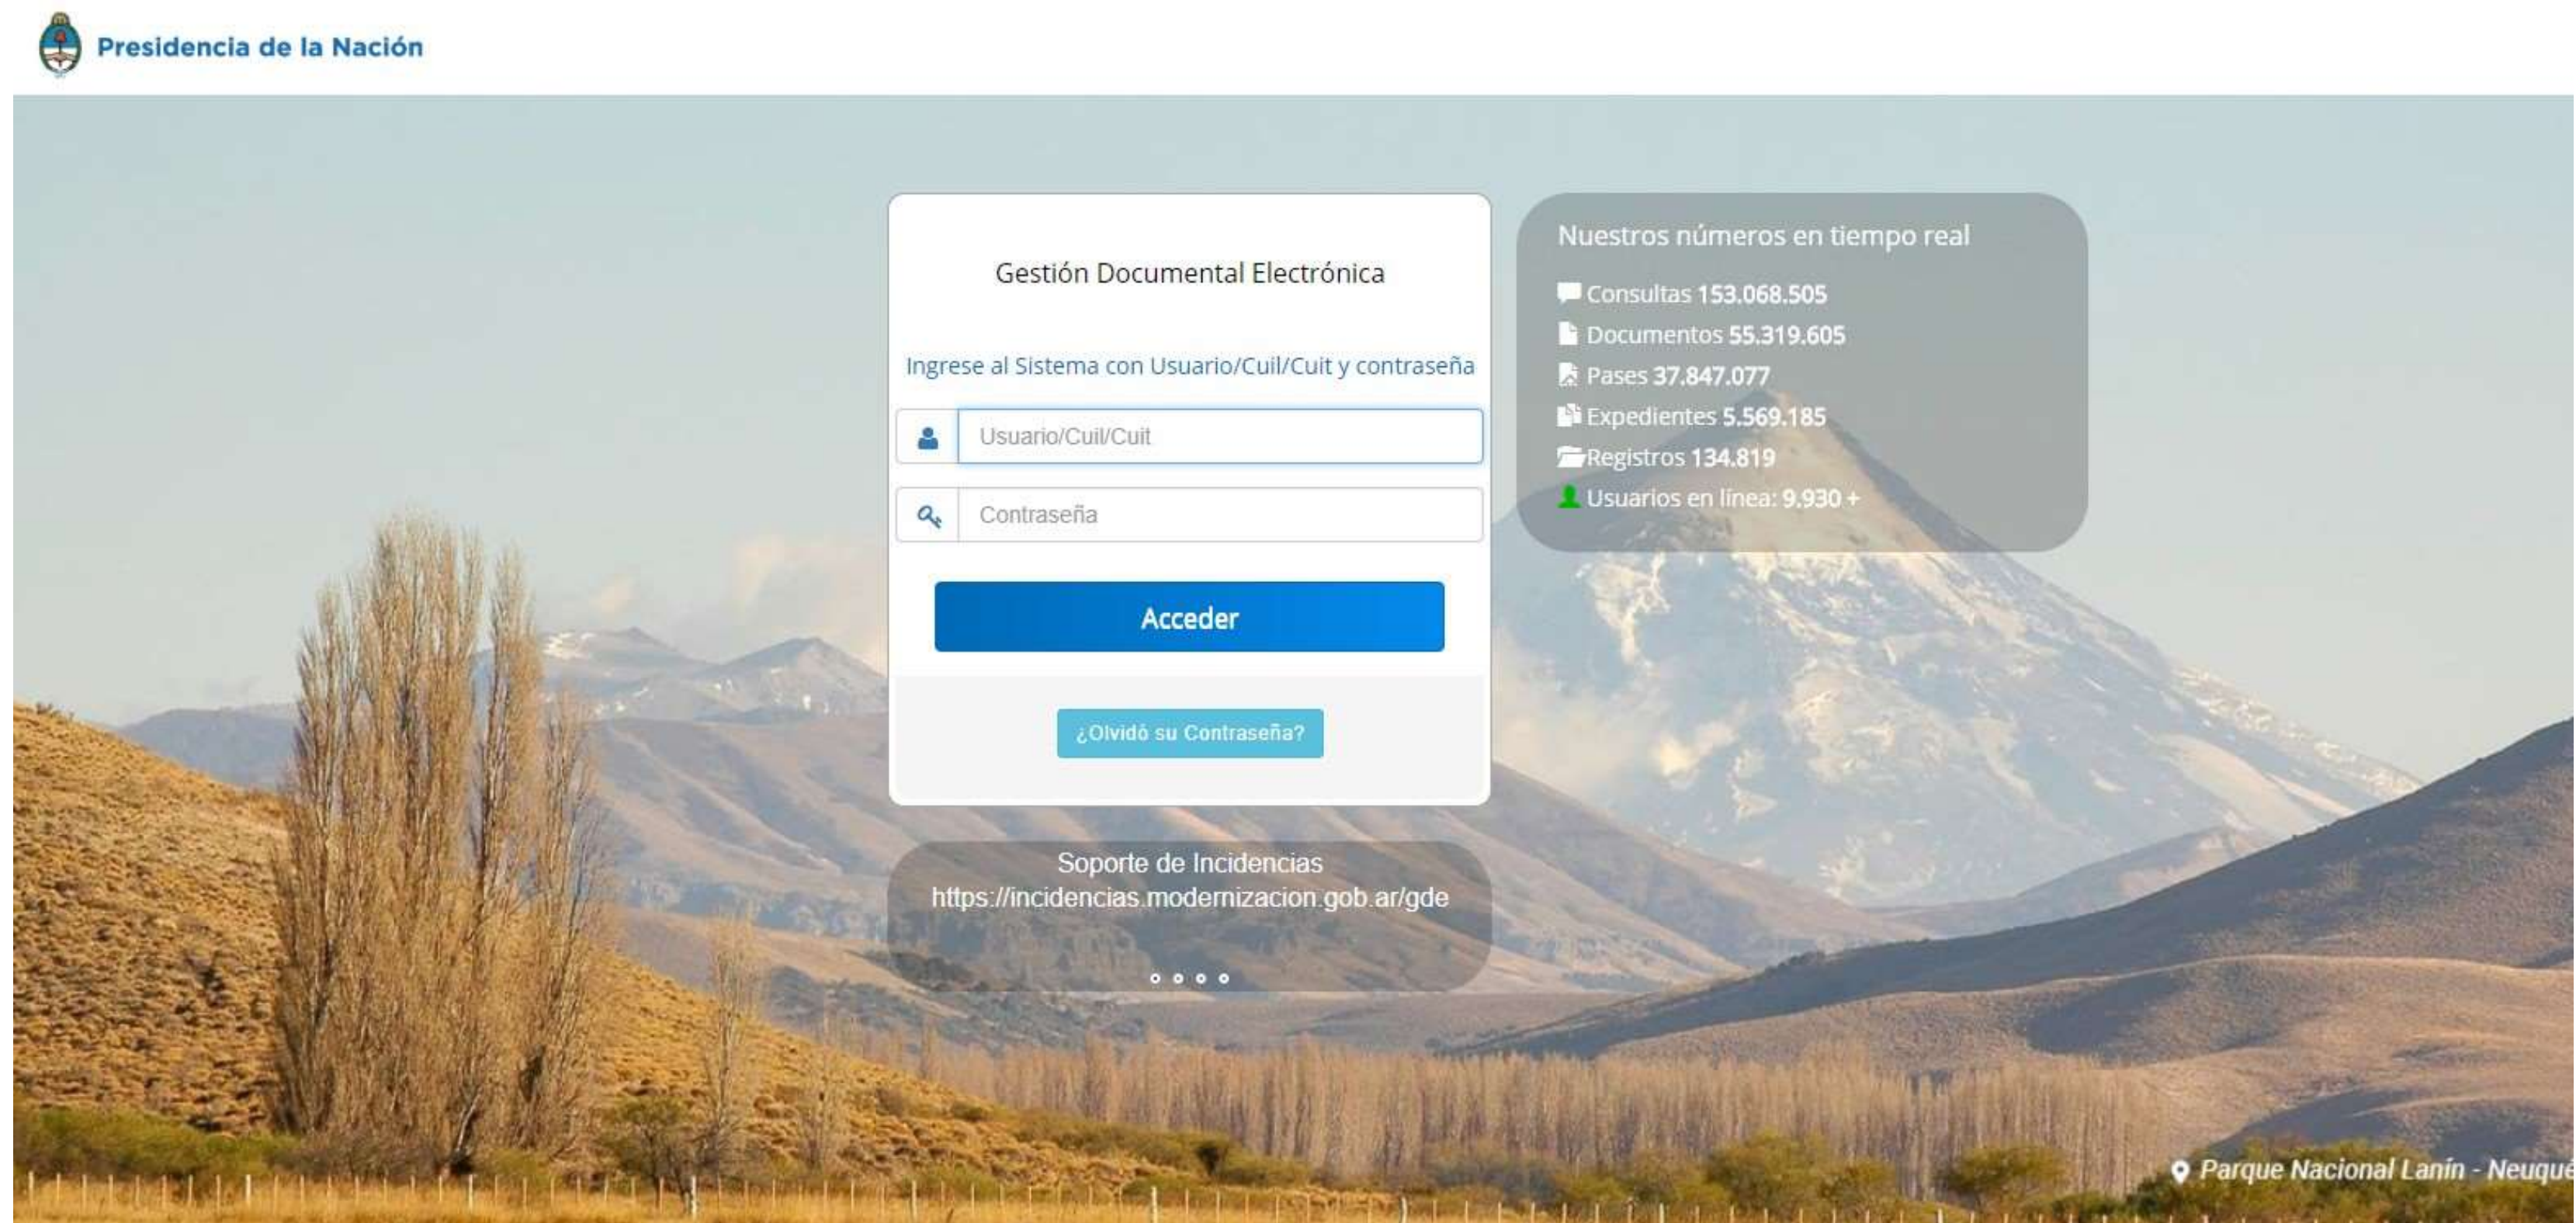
Presidencia de la Nación

Gestión Documental Electrónica

Ingrese al Sistema con Usuario/Cuil/Cuit y contraseña

Usuario/Cuil/Cuit

Contraseña

Acceder

¿Olvidó su Contraseña?

Nuestros números en tiempo real

Consultas 153.068.505
Documentos 55.319.605
Pases 37.847.077
Expedientes 5.569.185
Registros 134.819
Usuarios en línea: 9.930 +

Soporte de Incidencias
https://incidencias.modernizacion.gob.ar/gde

Parque Nacional Lanín - Neuqué